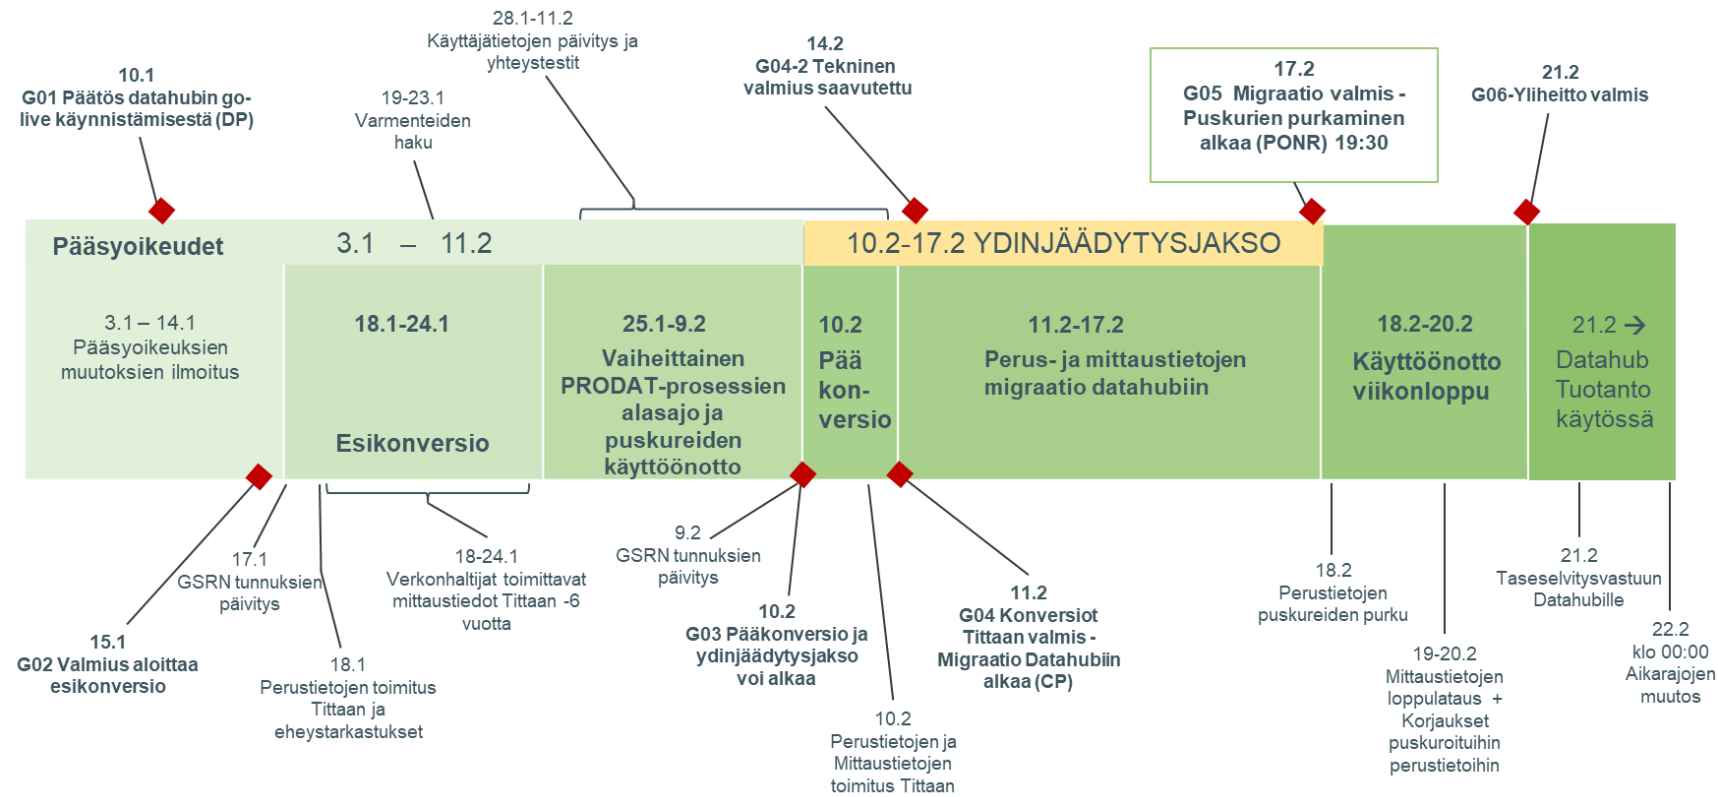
10.1
G01 Päätös datahubin go-live käynnistämisestä (DP)

19-23.1
Varmenteiden haku

28.1-11.2
Käyttäjätietojen päivitys ja yhteystestit

14.2
G04-2 Tekninen valmius saavutettu

17.2
G05 Migraatio valmis - Puskurien purkaminen alkaa (PONR) 19:30

21.2
G06-Ylihieitto valmis

Pääsyoikeudet 3.1 – 11.2

10.2-17.2 YDINJÄÄDYTYSJAKSO

3.1 – 14.1
Pääsyoikeuksien muutoksien ilmoitus

18.1-24.1
Esikonversio

25.1-9.2
Vaiheittainen PRODAT-prosessien alasajo ja puskureiden käyttöönotto

10.2
Pää kon-versio

11.2-17.2
Perus- ja mittaustietojen migraatio datahubiin

18.2-20.2
Käyttöönotto viikonloppu

21.2 →
Datahub Tuotanto käytössä

15.1
G02 Valmius aloittaa esikonversio

17.1
GSRN tunnuksien päivitys

18.1
Perustietojen toimitus Tittaan ja eheystarkastukset

18-24.1
Verkonhaltijat toimittavat mittaustiedot Tittaan -6 vuotta

9.2
GSRN tunnuksien päivitys

10.2
G03 Pääkonversio ja ydinjäädytysjakso voi alkaa

10.2
Perustietojen ja Mittaustietojen toimitus Tittaan

11.2
G04 Konversiot Tittaan valmis - Migraatio Datahubiin alkaa (CP)

18.2
Perustietojen puskureiden purku

19-20.2
Mittaustietojen loppulataus + Korjaukset puskuroituihin perustietoihin

21.2
Taseselvitysvastuun Datahubille

22.2
klo 00:00
Aikarajojen muutos